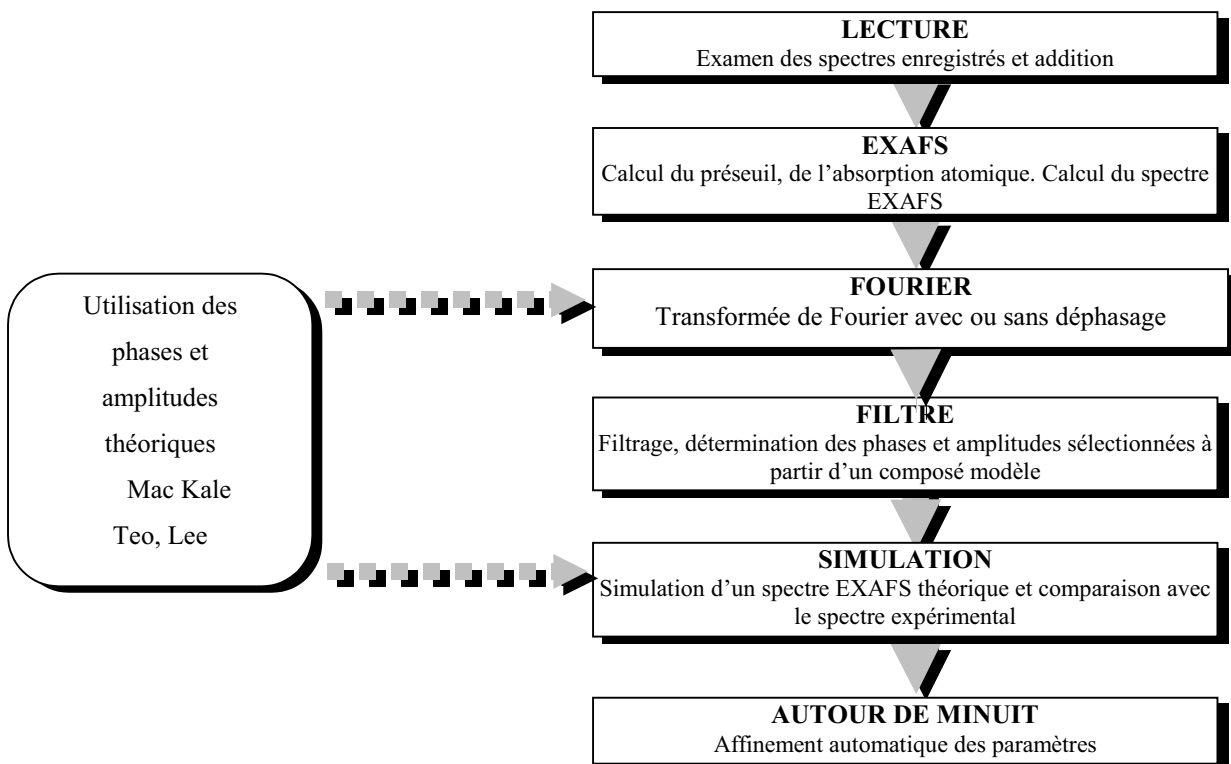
LECTURE
Examen des spectres enregistrés et addition

EXAFS
Calcul du préseuil, de l'absorption atomique. Calcul du spectre EXAFS

Utilisation des phases et amplitudes théoriques Mac Kale Teo, Lee

FOURIER
Transformée de Fourier avec ou sans déphasage

FILTRE
Filtrage, détermination des phases et amplitudes sélectionnées à partir d'un composé modèle

SIMULATION
Simulation d'un spectre EXAFS théorique et comparaison avec le spectre expérimental

AUTOUR DE MINUIT
Affinement automatique des paramètres